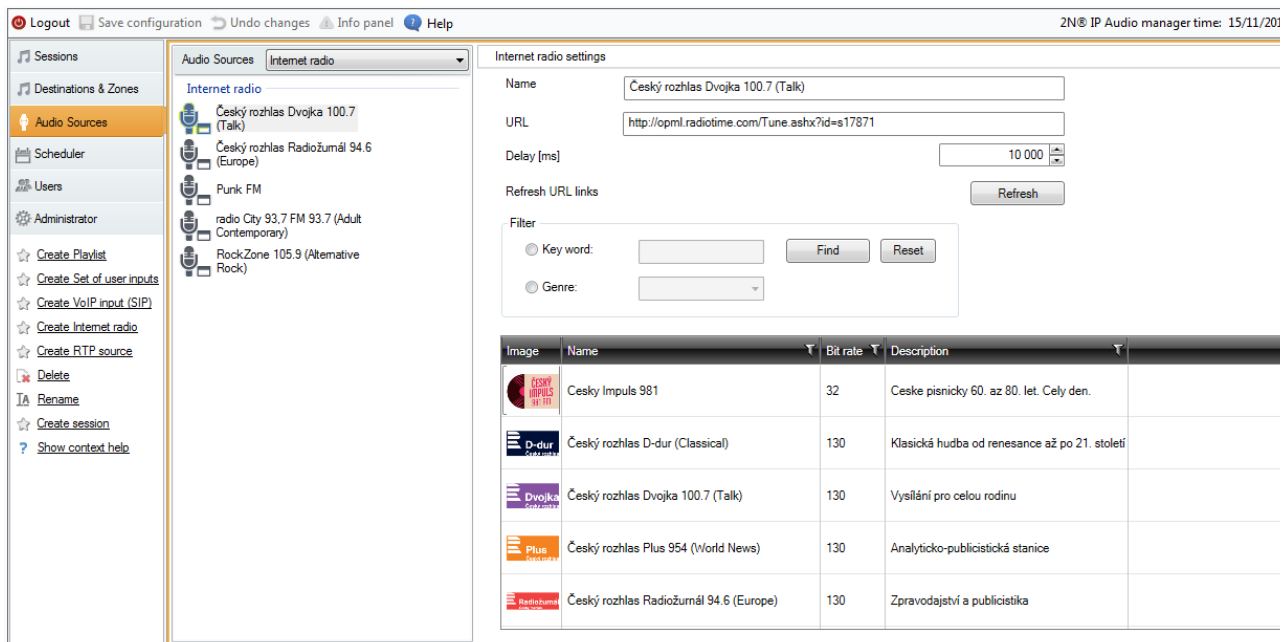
Logout  Save configuration  Undo changes  Info panel  Help    2N® IP Audio manager time: 15/11/201

Sessions
Destinations & Zones
Audio Sources
Scheduler
Users
Administrator

Create Playlist
Create Set of user inputs
Create VoIP input (SIP)
Create Internet radio
Create RTP source
Delete
Rename
Create session
Show context help

Audio Sources  Internet radio

Internet radio
Český rozhlas Dvojka 100.7 (Talk)
Český rozhlas Radiožurnál 94.6 (Europe)
Punk FM
radio City 93,7 FM 93.7 (Adult Contemporary)
RockZone 105.9 (Alternative Rock)

Internet radio settings
Name  Český rozhlas Dvojka 100.7 (Talk)
URL  http://opml.radiotime.com/Tune.ashx?id=s17871
Delay [ms]  10 000
Refresh URL links  Refresh

Filter
Key word:  Find  Reset
Genre:

| Image | Name | Bit rate | Description |
|---|---|---|---|
| ČESKÝ IMPULS 981 | Cesky Impuls 981 | 32 | Ceske pisnicky 60. az 80. let. Cely den. |
| D-dur Český rozhlas | Český rozhlas D-dur (Classical) | 130 | Klasická hudba od renesance až po 21. století |
| Dvojka Český rozhlas | Český rozhlas Dvojka 100.7 (Talk) | 130 | Vysílání pro celou rodinu |
| Plus Český rozhlas | Český rozhlas Plus 954 (World News) | 130 | Analyticko-publicistická stanice |
| Radiožurnál Český rozhlas | Český rozhlas Radiožurnál 94.6 (Europe) | 130 | Zpravodajství a publicistika |